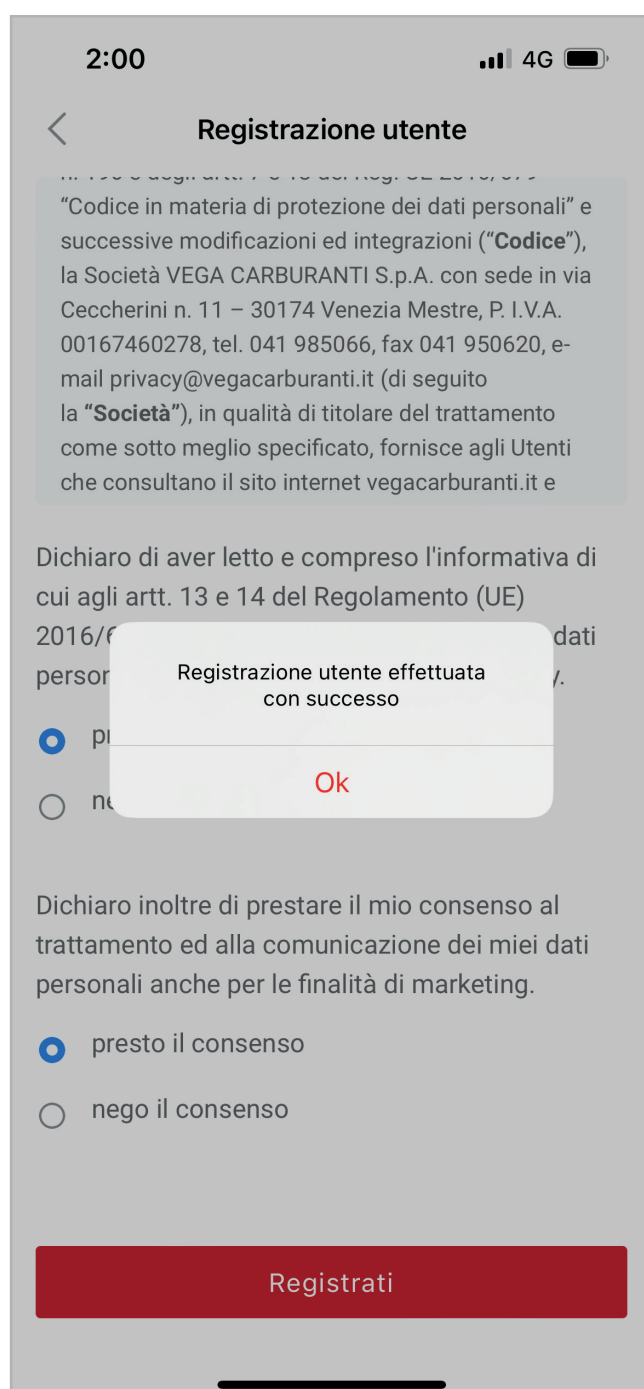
2:00

4G

Registrazione utente

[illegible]
"Codice in materia di protezione dei dati personali" e successive modificazioni ed integrazioni ("**Codice**"), la Società VEGA CARBURANTI S.p.A. con sede in via Ceccherini n. 11 – 30174 Venezia Mestre, P. I.V.A. 00167460278, tel. 041 985066, fax 041 950620, e-mail privacy@vegacarburanti.it (di seguito la **"Società"**), in qualità di titolare del trattamento come sotto meglio specificato, fornisce agli Utenti che consultano il sito internet vegacarburanti.it e

Dichiaro di aver letto e compreso l'informativa di cui agli artt. 13 e 14 del Regolamento (UE) 2016/6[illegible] dati perso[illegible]

p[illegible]

n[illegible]

Registrazione utente effettuata con successo

Ok

Dichiaro inoltre di prestare il mio consenso al trattamento ed alla comunicazione dei miei dati personali anche per le finalità di marketing.

presto il consenso

nego il consenso

Registrati